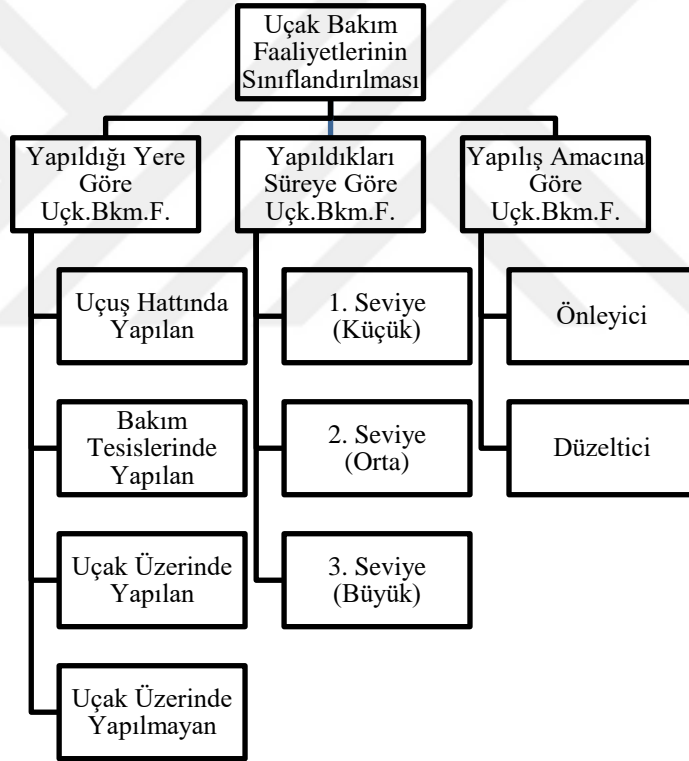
Uçak Bakım Faaliyetlerinin Sınıflandırılması

Yapıldığı Yere Göre Uçk.Bkm.F.

Uçuş Hattında Yapılan

Bakım Tesislerinde Yapılan

Uçak Üzerinde Yapılan

Uçak Üzerinde Yapılmayan

Yapıldıkları Süreye Göre Uçk.Bkm.F.

1. Seviye (Küçük)

2. Seviye (Orta)

3. Seviye (Büyük)

Yapılış Amacına Göre Uçk.Bkm.F.

Önleyici

Düzeltici